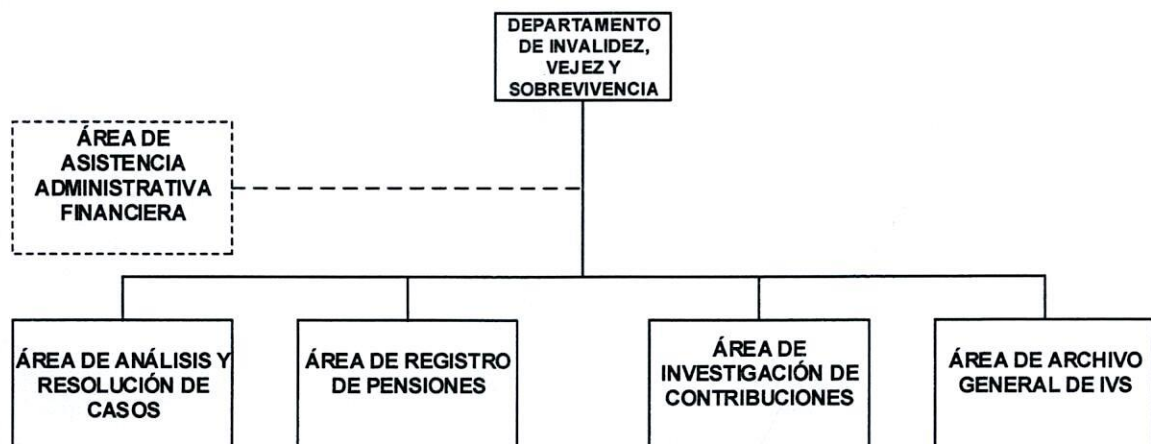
DEPARTAMENTO DE INVALIDEZ, VEJEZ Y SOBREVIVENCIA

ÁREA DE ASISTENCIA ADMINISTRATIVA FINANCIERA

ÁREA DE ANÁLISIS Y RESOLUCIÓN DE CASOS

ÁREA DE REGISTRO DE PENSIONES

ÁREA DE INVESTIGACIÓN DE CONTRIBUCIONES

ÁREA DE ARCHIVO GENERAL DE IVS